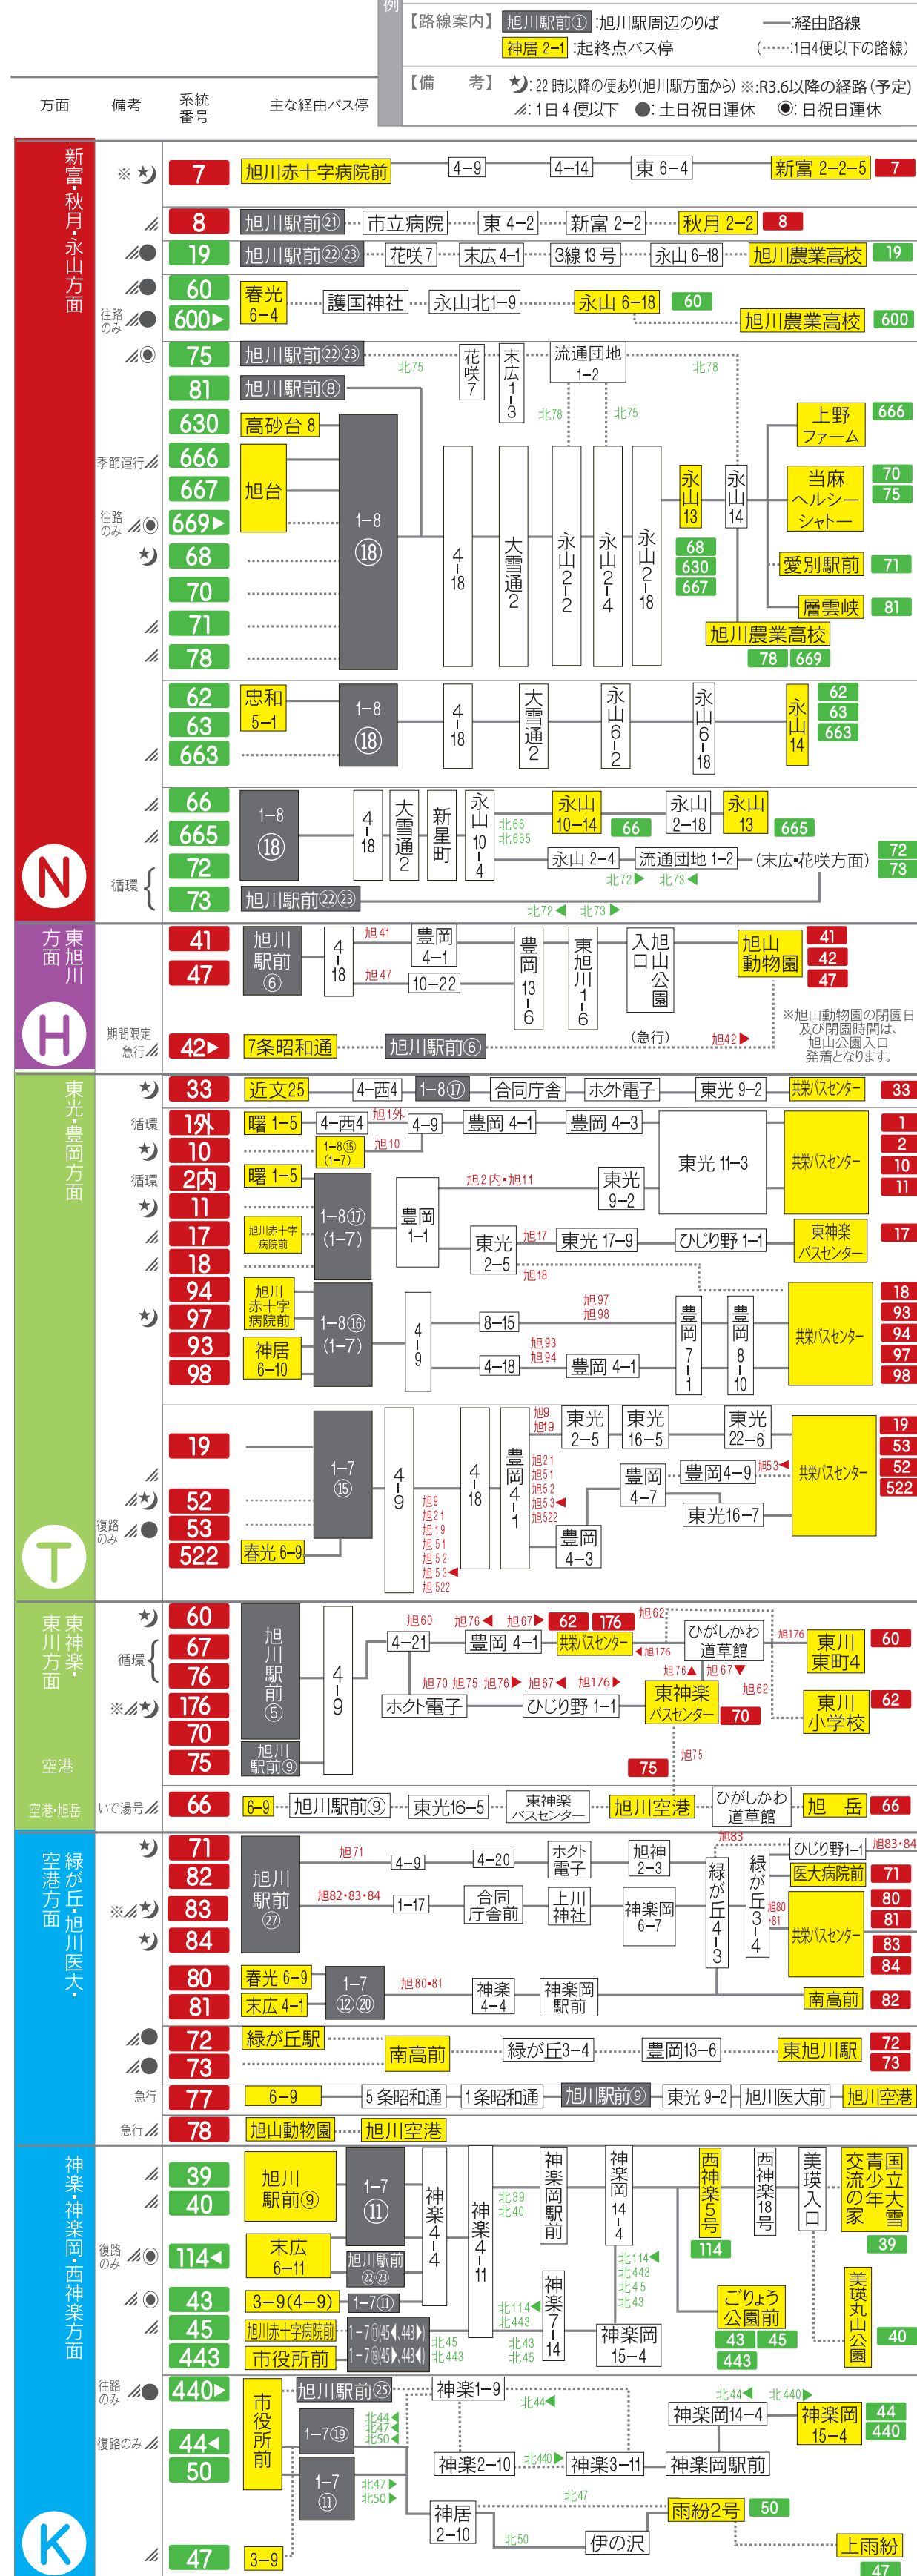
例
【路線案内】 旭川駅前① :旭川駅周辺のりば —:経由路線
神居 2−1 :起終点バス停 (……:1日4便以下の路線)
【備考】 :22時以降の便あり(旭川駅方面から) ※:R3.6以降の経路(予定)
:1日4便以下 ●:土日祝日運休 ◉:日祝日運休

方面 備考 系統番号 主な経由バス停

新富・秋月・永山方面

7 旭川赤十字病院前 4−9 4−14 東6−4 新富2−2−5 7
8 旭川駅前㉑ 市立病院 東4−2 新富2−2 秋月2−2 8
19 旭川駅前㉒㉓ 花咲7 末広4−1 3線13号 永山6−18 旭川農業高校 19
60 春光6−4 護国神社 永山北1−9 永山6−18 60
往路のみ 600 旭川農業高校 600
75 旭川駅前㉒㉓ 北75 花咲7 末広1−3 流通団地1−2 北78
81 旭川駅前⑧
630 高砂台8 北78 北75
666 季節運行 上野ファーム 666
667 旭台 1−8 ⑱ 4−18 大雪通2 永山2−2 永山2−4 永山2−18 永山13 永山14 当麻ヘルシーシャトー 70 75
往路のみ 669
68 68 630 667
70 愛別駅前 71
71 層雲峡 81
78 旭川農業高校 78 669
62 63 663 忠和5−1 1−8 ⑱ 4−18 大雪通2 永山6−2 永山6−18 永山14 62 63 663
66 665 1−8 ⑱ 4−18 大雪通2 新星町 永山10−4 北66 北665 永山10−14 66 永山2−18 永山13 665
循環 72 73 永山2−4 流通団地1−2 (末広・花咲方面) 北72 北73 72 73
旭川駅前㉒㉓ 北72 北73
N

東旭川方面
41 47 旭川駅前⑥ 4−18 旭41 豊岡4−1 旭47 10−22 豊岡13−6 東旭川1−6 旭山公園入口 旭山動物園 41 42 47
期間限定急行 42 7条昭和通 旭川駅前⑥ (急行) 旭42
※旭山動物園の閉園日及び閉園時間は、旭山公園入口発着となります。
H

東光・豊岡方面
33 近文25 4−西4 1−8⑰ 合同庁舎 ホクト電子 東光9−2 共栄バスセンター 33
循環 1外 曙1−5 4−西4 旭1外 4−9 豊岡4−1 豊岡4−3 1
10 1−8⑮(1−7) 旭10 東光11−3 共栄バスセンター 2 10 11
循環 2内 曙1−5 旭2内・旭11 東光9−2
11 1−8⑰(1−7) 豊岡1−1
17 旭川赤十字病院前 旭17 東光2−5 東光17−9 ひじり野1−1 東神楽バスセンター 17
18 旭18
94 97 旭川赤十字病院前 1−8⑯(1−7) 4−9 8−15 旭97 旭98 豊岡7−1 豊岡8−10 共栄バスセンター 18 93 94 97 98
93 98 神居6−10 4−18 旭93 旭94 豊岡4−1
19 1−7⑮ 4−9 4−18 豊岡4−1 旭9 旭19 東光2−5 東光16−5 東光22−6 共栄バスセンター 19 53 52 522
52 旭21 旭51 旭52 旭53 旭522 豊岡4−7 豊岡4−9 旭53 東光16−7
復路のみ 53 旭9 旭21 旭19 旭51 旭52 旭53 旭522 豊岡4−3
522 春光6−9
T

東神楽・東川方面
60 旭60 旭76 旭67 62 176 旭62
循環 67 旭川駅前⑤ 4−9 4−21 豊岡4−1 共栄バスセンター ひがしかわ道草館 旭176 東川東町4 60
76 旭176 旭76 旭67
※ 176 ホクト電子 旭70 旭75 旭76 旭67 旭176 ひじり野1−1 東神楽バスセンター 70 旭62 東川小学校 62
70 旭川駅前⑨
空港 75 75 旭75
空港・旭岳 いで湯号 66 6−9 旭川駅前⑨ 東光16−5 東神楽バスセンター 旭川空港 ひがしかわ道草館 旭岳 66

緑が丘・旭川医大・空港方面
71 旭71 4−9 4−20 ホクト電子 旭神2−3 旭83 緑が丘4−3 緑が丘3−4 ひじり野1−1 旭83・84
82 旭川駅前㉗ 医大病院前 71
※ 83 旭82・83・84 1−17 合同庁舎前 上川神社 神楽岡6−7 旭80 旭81 共栄バスセンター 80 81 83 84
84
80 春光6−9 1−7 ⑫⑳ 旭80・81 神楽4−4 神楽岡駅前 南高前 82
81 末広4−1
72 緑が丘駅 南高前 緑が丘3−4 豊岡13−6 東旭川駅 72 73
73
急行 77 6−9 5条昭和通 1条昭和通 旭川駅前⑨ 東光9−2 旭川医大前 旭川空港
急行 78 旭山動物園 旭川空港

神楽・神楽岡・西神楽方面
39 40 旭川駅前⑨ 1−7 ⑪ 神楽4−4 神楽4−11 北39 北40 神楽岡駅前 神楽岡14−4 西神楽5号 西神楽18号 美瑛入口 青少年交流の家 国立大雪 39
復路のみ 114 末広6−11 旭川駅前㉒㉓ 北114 北443 北45 北43 114
43 3−9(4−9) 1−7⑪ 北114 北443 神楽7−14 ごりょう公園前 43 45 443 美瑛丸山公園 40
45 旭川赤十字病院前 1−7⑥(45、443) 北45 北443 北43 北45 神楽岡15−4
443 市役所前 1−7⑤(45、443)
往路のみ 440 旭川駅前㉕ 神楽1−9 北44 北44 北440
復路のみ 44 市役所前 1−7⑲ 北44 北47 北50 神楽岡14−4 神楽岡15−4 44 440
50 1−7 ⑪ 神楽2−10 北440 神楽3−11 神楽岡駅前
北47 北50 北47 神居2−10 北50 伊の沢 雨紛2号 50
47 3−9 上雨紛 47
K